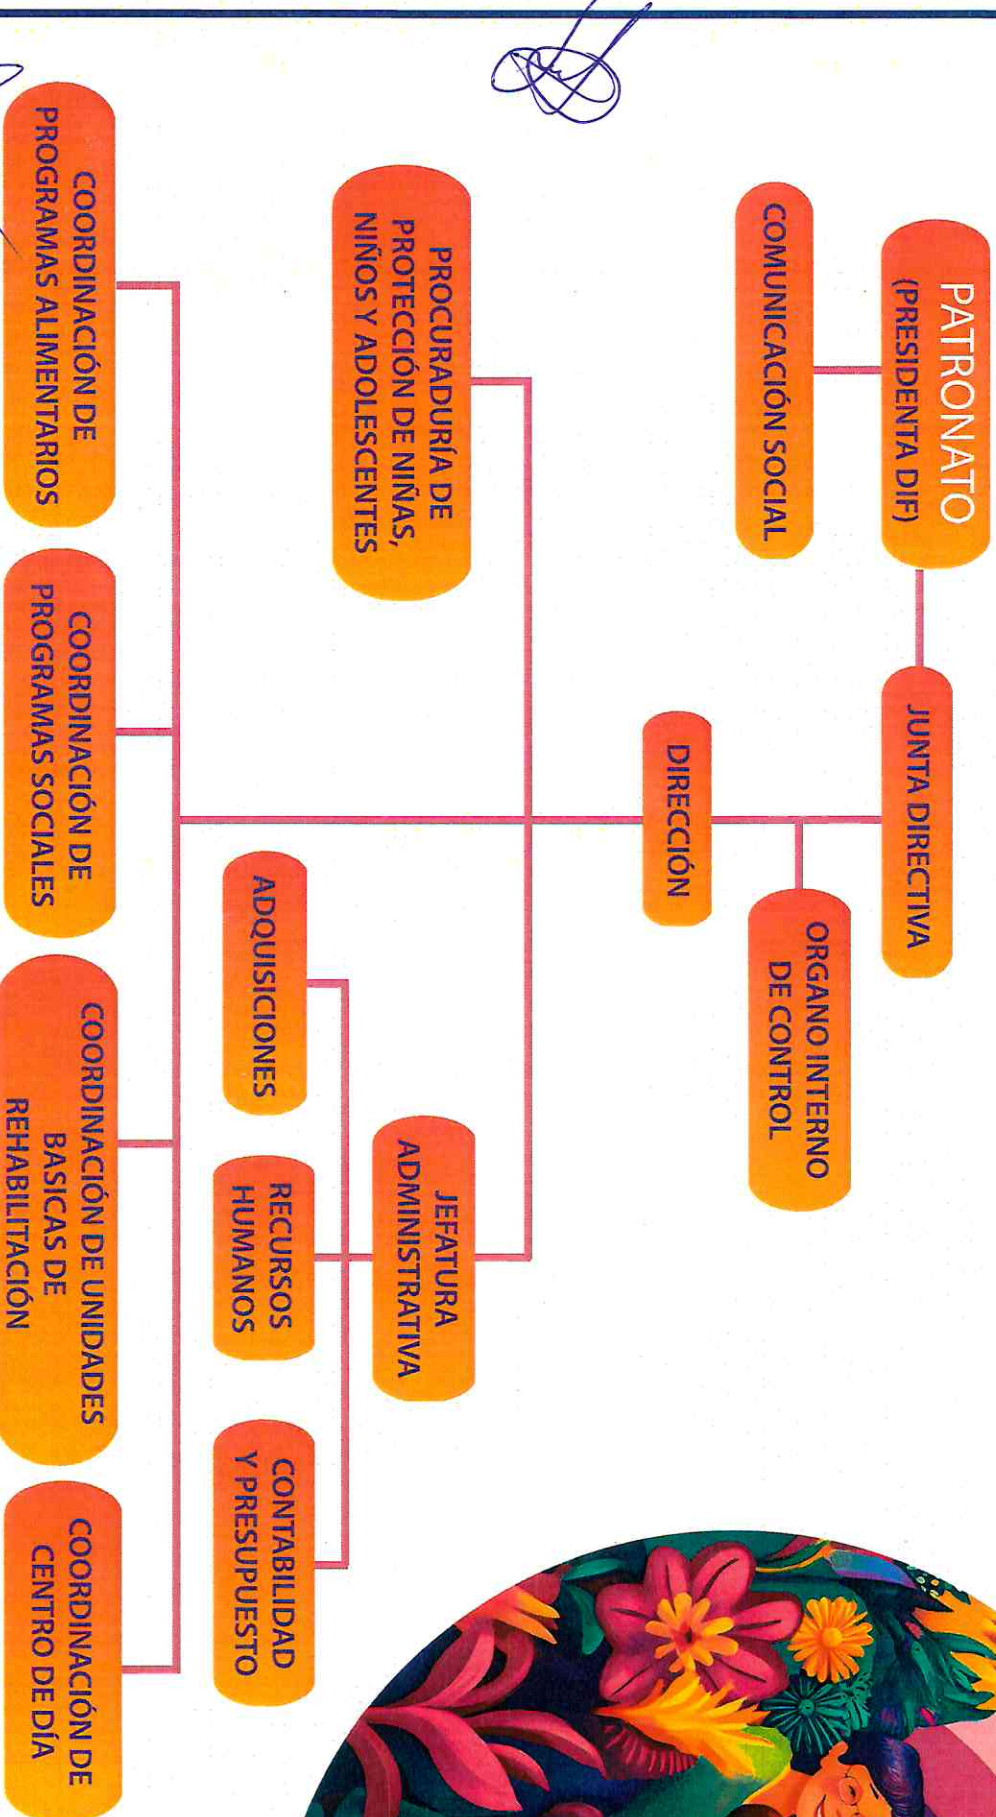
PATRONATO
(PRESIDENTA DIF)

COMUNICACIÓN SOCIAL

JUNTA DIRECTIVA

ORGANO INTERNO DE CONTROL

DIRECCIÓN

PROCURADURÍA DE PROTECCIÓN DE NIÑAS, NIÑOS Y ADOLESCENTES

JEFATURA ADMINISTRATIVA

ADQUISICIONES

RECURSOS HUMANOS

CONTABILIDAD Y PRESUPUESTO

COORDINACIÓN DE PROGRAMAS ALIMENTARIOS

COORDINACIÓN DE PROGRAMAS SOCIALES

COORDINACIÓN DE UNIDADES BASICAS DE REHABILITACIÓN

COORDINACIÓN DE CENTRO DE DÍA